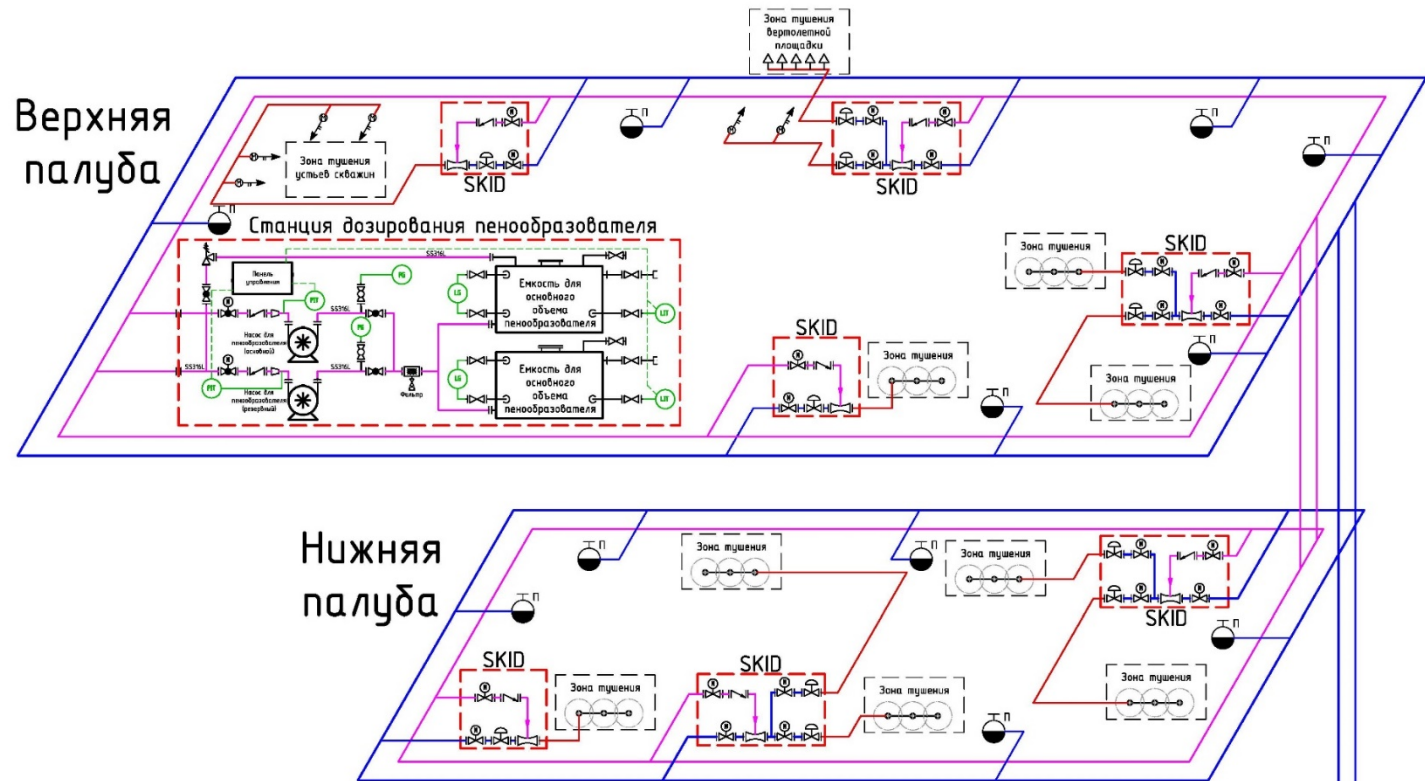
Зона тушения вертолетной площадки

Верхняя палуба

Зона тушения устьев скважин

SKID

SKID

Станция дозирования пенообразователя

Пенль управления

SS316L

Емкость для основного объема пенообразователя

Насос для пенообразователя (основной)

Насос для пенообразователя (резервный)

SS316L

SS316L

Фильтр

Емкость для основного объема пенообразователя

PIT

PIT

PG

PG

LG

LG

LIT

LIT

Зона тушения

SKID

SKID

Зона тушения

Зона тушения

Нижняя палуба

Зона тушения

Зона тушения

SKID

SKID

Зона тушения

SKID

Зона тушения

Зона тушения